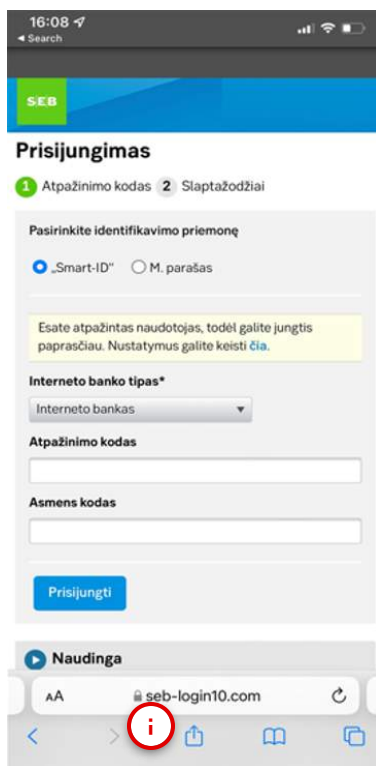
16:08
◂ Search

SEB

Prisijungimas

1 Atpažinimo kodas 2 Slaptažodžiai

Pasirinkite identifikavimo priemonę

„Smart-ID" M. parašas

Esate atpažintas naudotojas, todėl galite jungtis paprasčiau. Nustatymus galite keisti čia.

Interneto banko tipas*

Interneto bankas

Atpažinimo kodas

Asmens kodas

Prisijungti

Naudinga

AA seb-login10.com

i